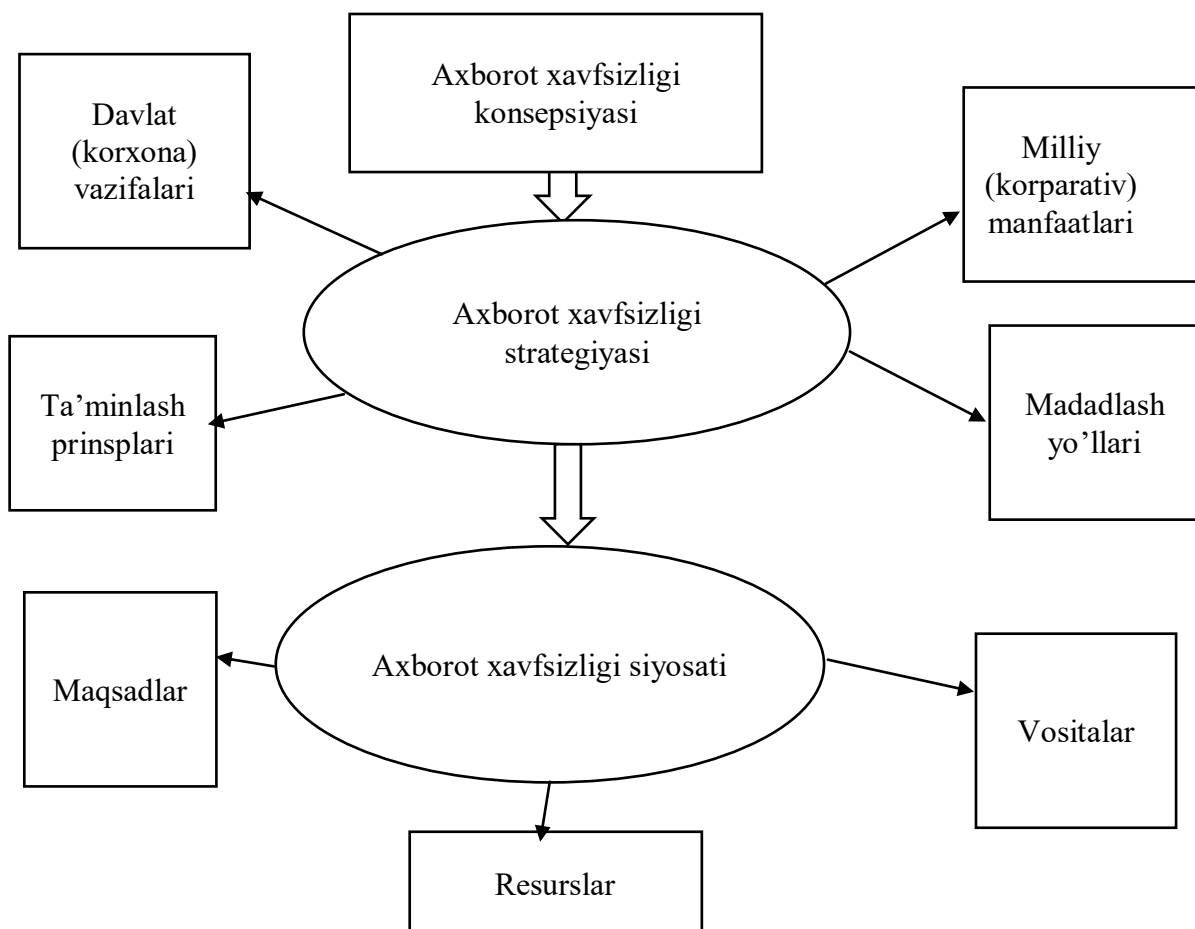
Axborot xavfsizligi konsepsiyasi

Davlat (korxona) vazifalari

Milliy (korparativ) manfaatlari

Axborot xavfsizligi strategiyasi

Ta'minlash prinsplari

Madadlash yo'llari

Maqsadlar

Axborot xavfsizligi siyosati

Vositalar

Resurslar